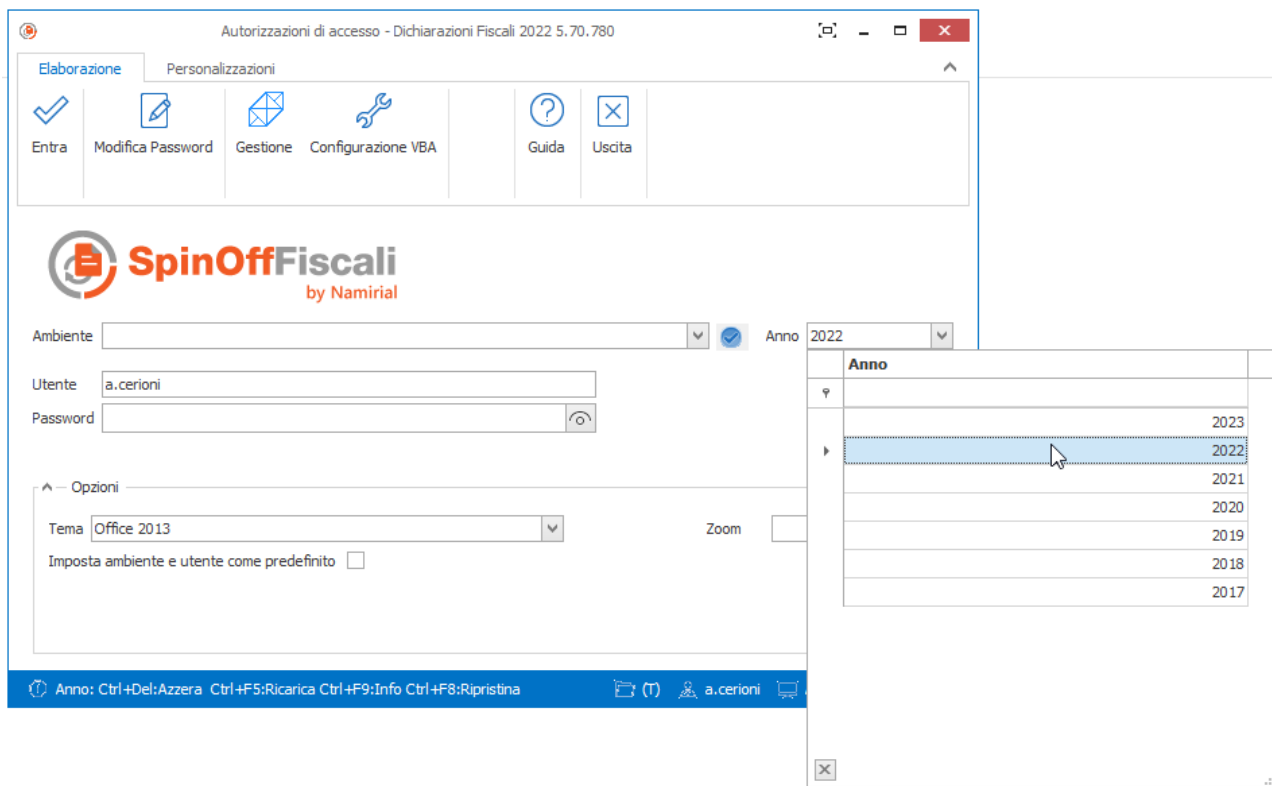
Autorizzazioni di accesso - Dichiarazioni Fiscali 2022 5.70.780

Elaborazione
Personalizzazioni

Entra
Modifica Password
Gestione
Configurazione VBA
Guida
Uscita

SpinOffFiscali
by Namirial

Ambiente
Anno 2022

Utente a.cerioni
Password

Opzioni
Tema Office 2013
Zoom
Imposta ambiente e utente come predefinito

| Anno |
|---|
| 2023 |
| 2022 |
| 2021 |
| 2020 |
| 2019 |
| 2018 |
| 2017 |

Anno: Ctrl+Del:Azzera Ctrl+F5:Ricarica Ctrl+F9:Info Ctrl+F8:Ripristina
(T)
a.cerioni